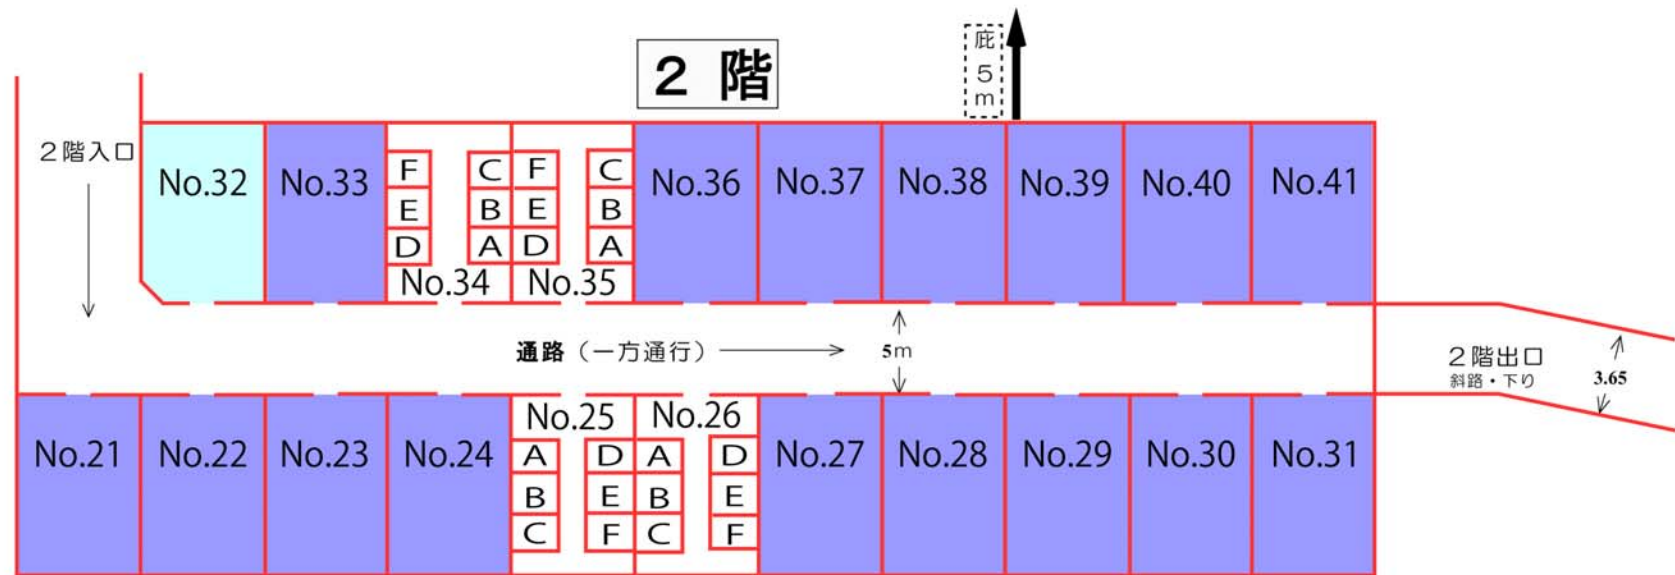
2 階

庇
5
m

2階入口

No.32
No.33
F
E
D
C
B
A
F
E
D
C
B
A
No.34
No.35
No.36
No.37
No.38
No.39
No.40
No.41

通路（一方通行）
5m

2階出口
斜路・下り
3.65

No.25
No.26
No.21
No.22
No.23
No.24
A
B
C
D
E
F
A
B
C
D
E
F
No.27
No.28
No.29
No.30
No.31